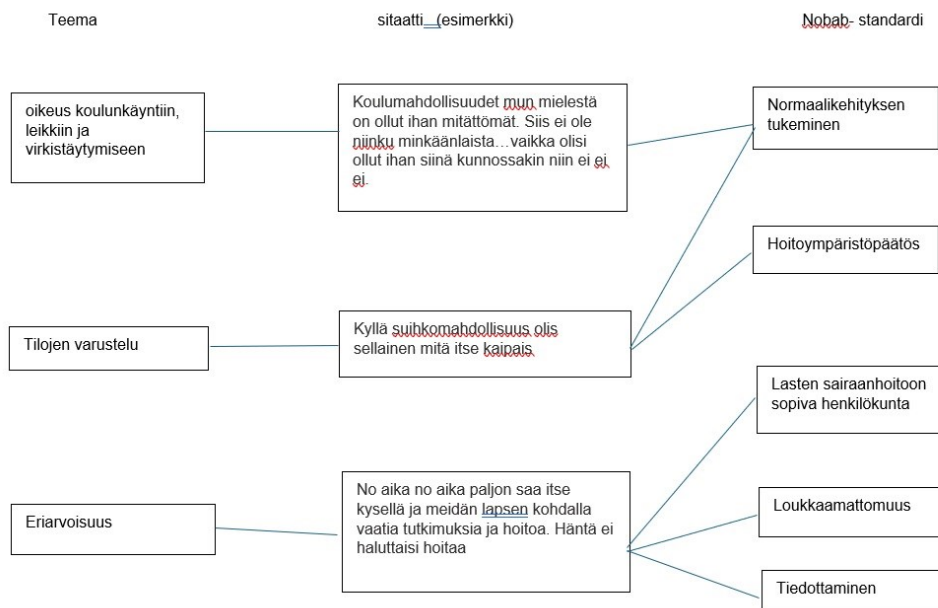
Teema

sitaatti (esimerkki)

Nobab- standardi

oikeus koulunkäyntiin, leikkiin ja virkistäytymiseen

Koulumahdollisuudet mun mielestä on ollut ihan mitättömät. Siis ei ole niinku minkäänlaista…vaikka olisi ollut ihan siinä kunnossakin niin ei ei ei.

Normaalikehityksen tukeminen

Hoitoympäristöpäätös

Tilojen varustelu

Kyllä suihkomahdollisuus olis sellainen mitä itse kaipais

Lasten sairaanhoitoon sopiva henkilökunta

Eriarvoisuus

No aika no aika paljon saa itse kysellä ja meidän lapsen kohdalla vaatia tutkimuksia ja hoitoa. Häntä ei haluttaisi hoitaa

Loukkaamattomuus

Tiedottaminen